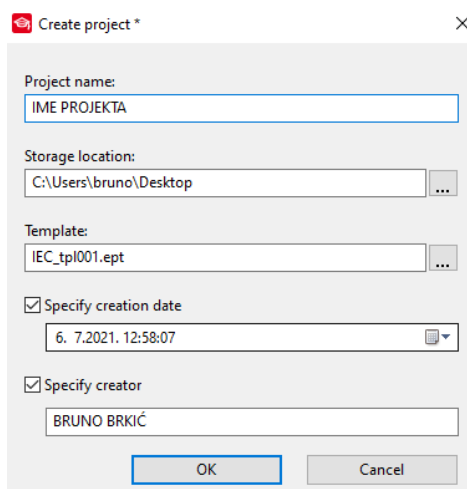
Create project *

Project name:
IME PROJEKTA

Storage location:
C:\Users\bruno\Desktop
...

Template:
IEC_tpl001.ept
...

Specify creation date
6. 7.2021. 12:58:07

Specify creator
BRUNO BRKIĆ

OK
Cancel